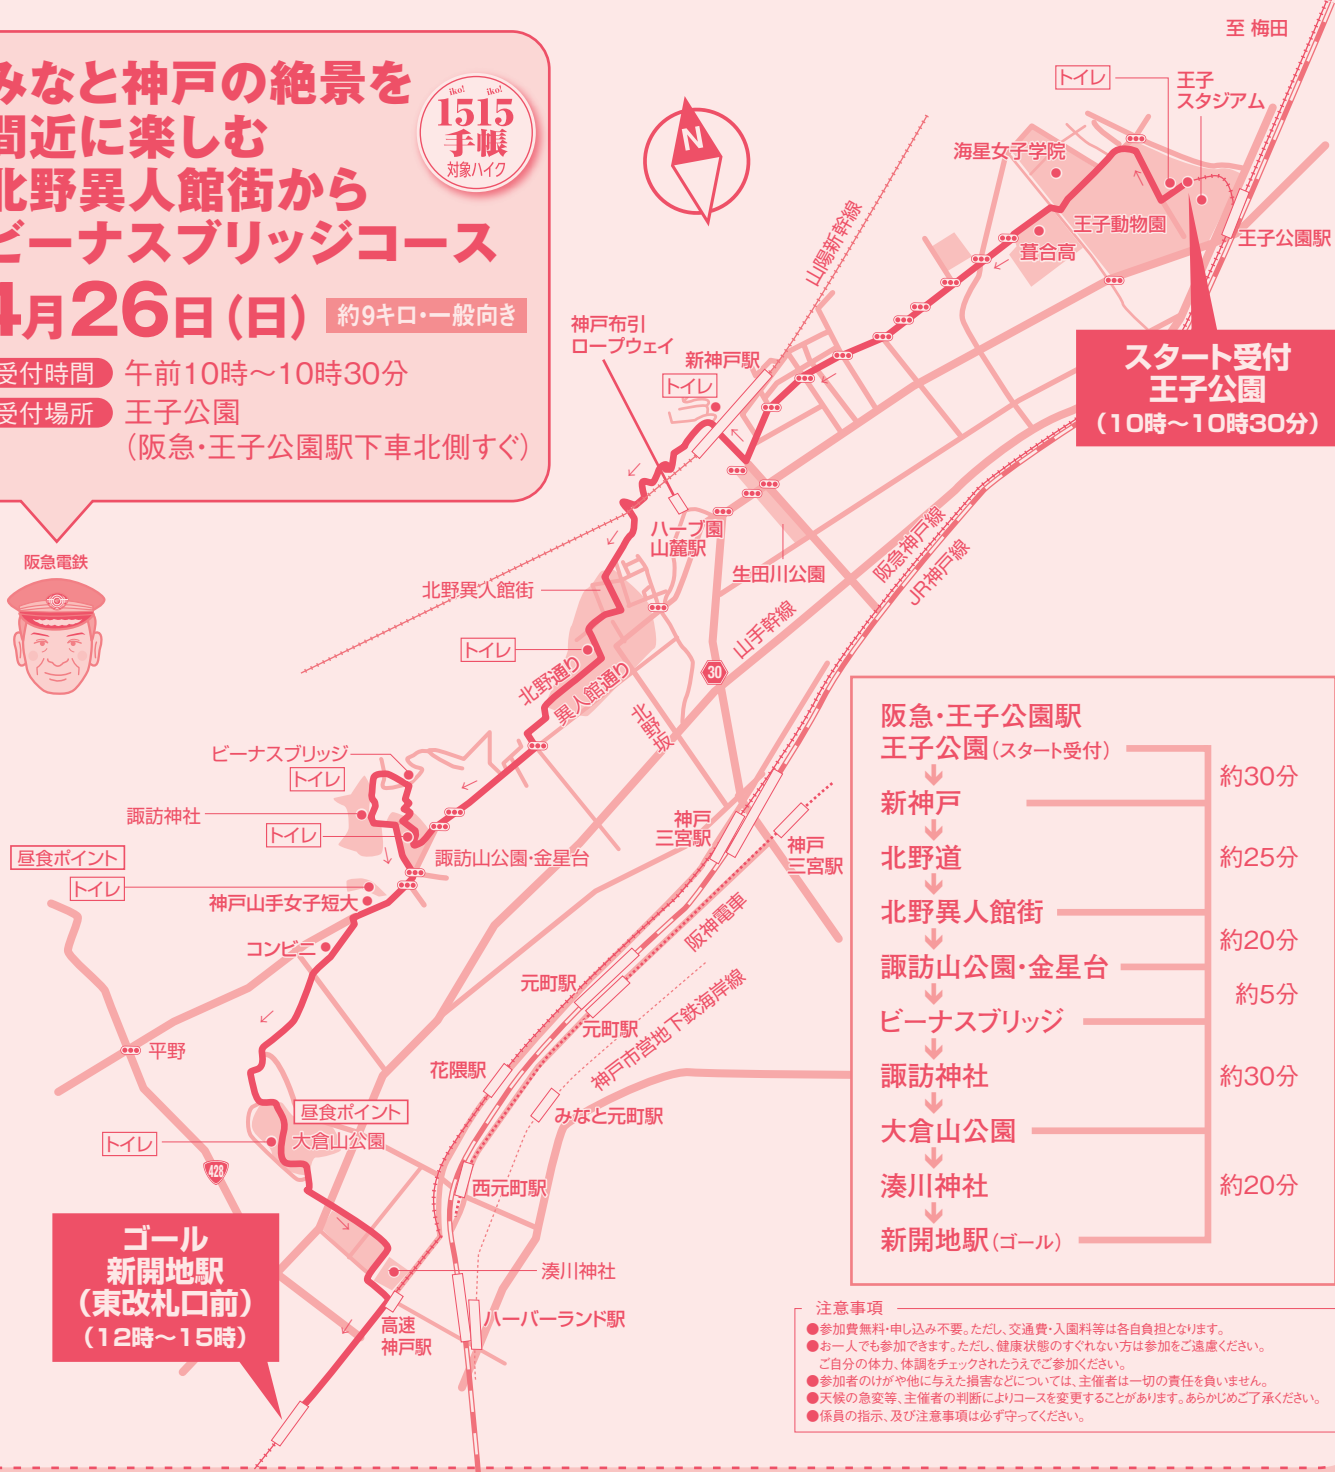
みなと神戸の絶景を
間近に楽しむ
北野異人館街から
ビーナスブリッジコース

iko! iko! 1515手帳 対象ハイク

4月26日(日) 約9キロ・一般向き

受付時間 午前10時～10時30分
受付場所 王子公園
(阪急・王子公園駅下車北側すぐ)

阪急電鉄

至 梅田

トイレ 王子スタジアム
海星女子学院
王子動物園
葺合高
王子公園駅

スタート受付
王子公園
(10時～10時30分)

山陽新幹線
神戸布引ロープウェイ
新神戸駅
トイレ
ハーブ園
山麓駅
生田川公園
北野異人館街
トイレ
北野通り
異人館通り
北野坂
山手幹線
30
阪急神戸線
JR神戸線
ビーナスブリッジ
トイレ
諏訪神社
トイレ
昼食ポイント
トイレ
諏訪山公園・金星台
神戸山手女子短大
神戸三宮駅
神戸三宮駅
コンビニ
阪神電車
元町駅
元町駅
神戸市営地下鉄海岸線
平野
花隈駅
みなと元町駅
昼食ポイント
トイレ
大倉山公園
428
西元町駅
湊川神社
ハーバーランド駅
高速神戸駅

ゴール
新開地駅
(東改札口前)
(12時～15時)

阪急・王子公園駅
王子公園(スタート受付)
新神戸
北野道
北野異人館街
諏訪山公園・金星台
ビーナスブリッジ
諏訪神社
大倉山公園
湊川神社
新開地駅(ゴール)
約30分
約25分
約20分
約5分
約30分
約20分

注意事項
●参加費無料・申し込み不要。ただし、交通費・入園料等は各自負担となります。
●お一人でも参加できます。ただし、健康状態のすぐれない方は参加をご遠慮ください。
ご自分の体力、体調をチェックされたうえでご参加ください。
●参加者のけがや他に与えた損害などについては、主催者は一切の責任を負いません。
●天候の急変等、主催者の判断によりコースを変更することがあります。あらかじめご了承ください。
●係員の指示、及び注意事項は必ず守ってください。